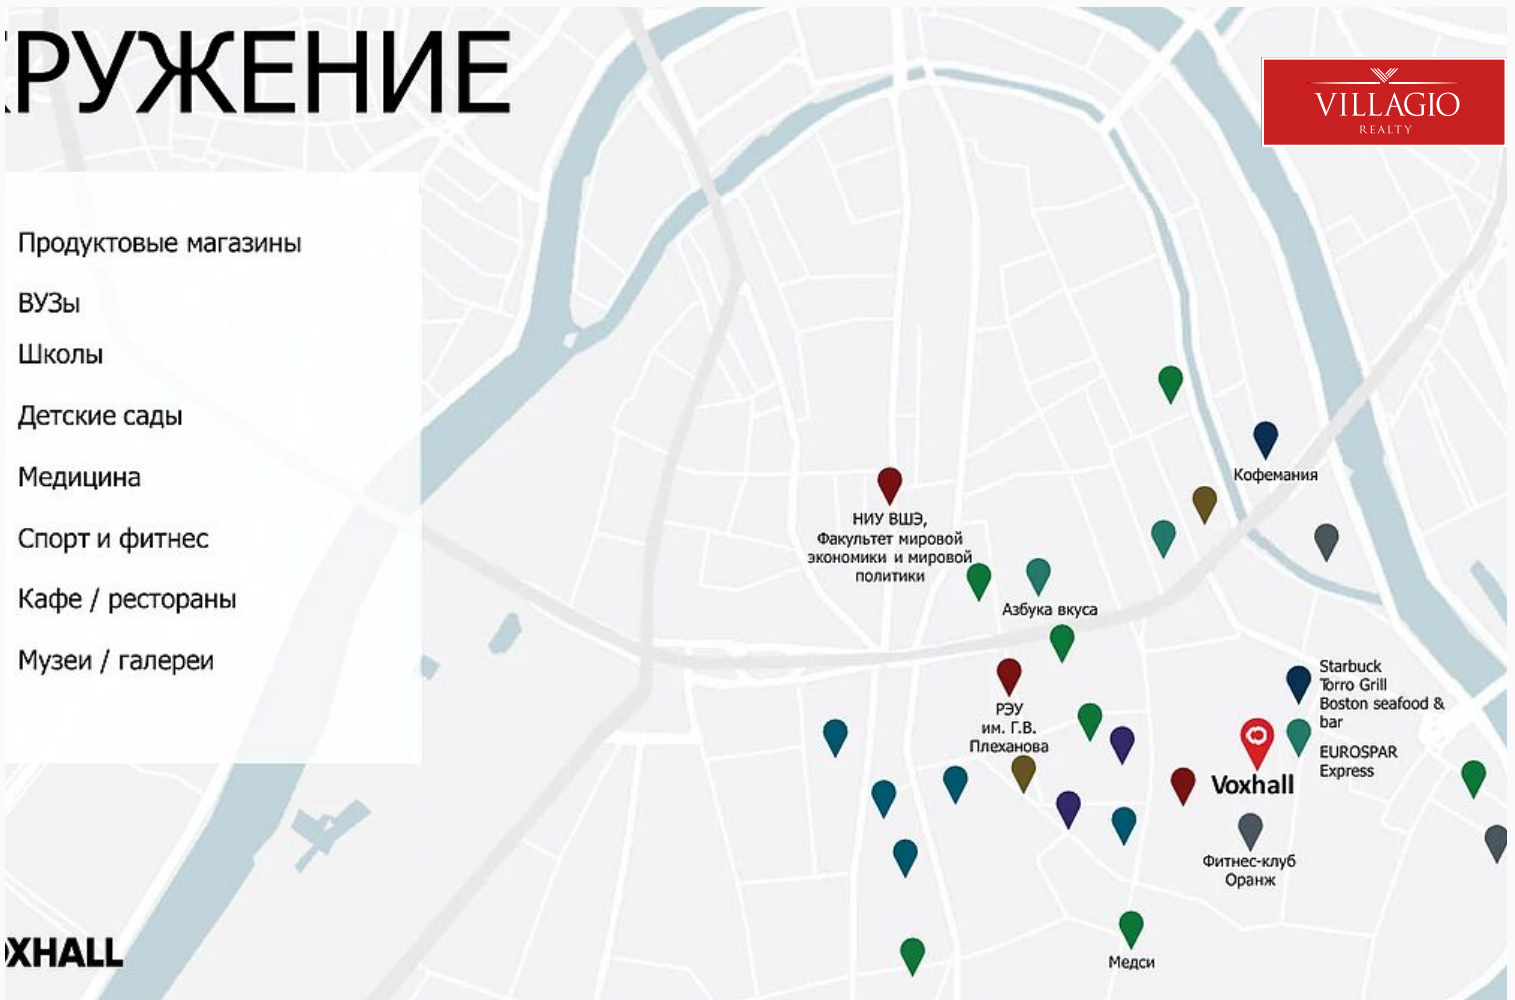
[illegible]РУЖЕНИЕ

VILLAGIO
REALTY

Продуктовые магазины

ВУЗы

Школы

Детские сады

Медицина

Спорт и фитнес

Кафе / рестораны

Музеи / галереи

Кофемания

НИУ ВШЭ, Факультет мировой экономики и мировой политики

Азбука вкуса

Starbuck
Torro Grill
Boston seafood & bar

РЭУ им. Г.В. Плеханова

EUROSPAR Express

Voxhall

Фитнес-клуб Оранж

Медси

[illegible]XHALL